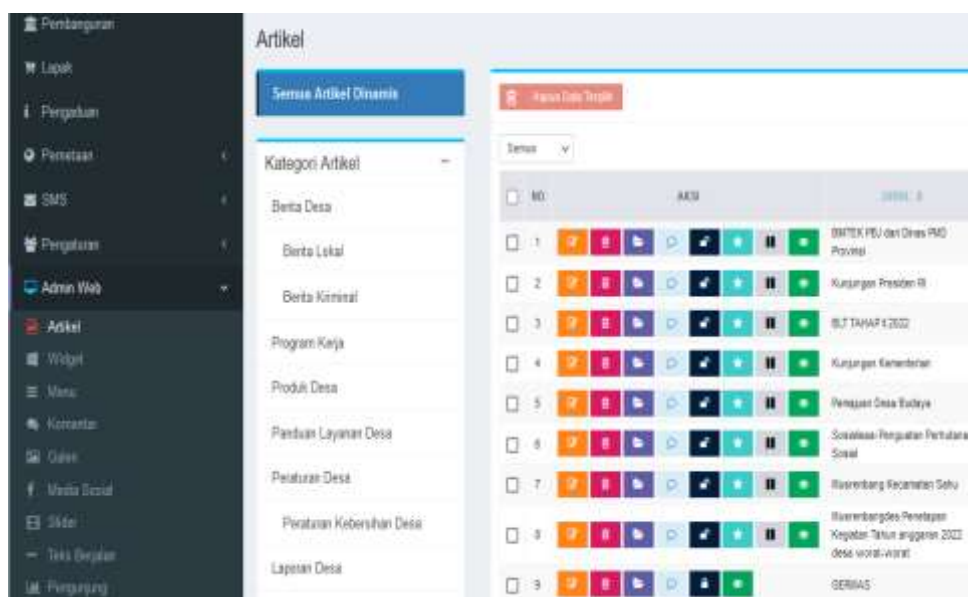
Pembangunan
Lapak
Pengaduan
Pemetaan
SMS
Pengaturan
Admin Web
Artikel
Widget
Menu
Komentar
Galeri
Media Sosial
Slider
Teks Berjalan
Pengunjung

Artikel

Semua Artikel Dinamis

Kategori Artikel
Berita Desa
Berita Lokal
Berita Kriminal
Program Kerja
Produk Desa
Panduan Layanan Desa
Peraturan Desa
Peraturan Kebersihan Desa
Laporan Desa

Hapus Data Terpilih

Semua

| NO | AKSI | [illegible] |
|---|---|---|
| 1 | | BIMTEK PBJ dari Dinas PMD Provinsi |
| 2 | | Kunjungan Presiden RI |
| 3 | | BLT TAHAP I 2022 |
| 4 | | Kunjungan Kementerian |
| 5 | | Penataan Desa Budaya |
| 6 | | Sosialisasi Penguatan Pertahanan Sosial |
| 7 | | Musrenbang Kecamatan Sahu |
| 8 | | Musrenbangdes Penetapan Kegiatan Tahun anggaran 2022 desa worat-worat |
| 9 | | GERMAS |